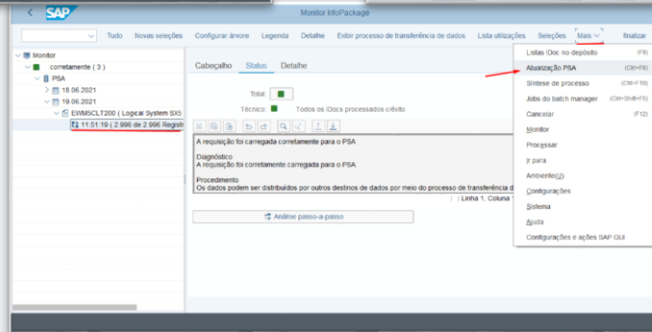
SAP

Monitor InfoPackage

Tudo Novas seleções Configurar árvore Legenda Detalhe Exibir processo de transferência de dados Lista utilizações Seleções Mais finalizar

Monitor
corretamente ( 3 )
PSA
18.06.2021
19.06.2021
EWMSCLT200 ( Logical System SX5
11:51:19 ( 2 996 de 2 996 Registr

Cabeçalho Status Detalhe

Total
Técnico: Todos os IDocs processados c/êxito

A requisição foi carregada corretamente para o PSA

Diagnóstico
A requisição foi corretamente carregada para o PSA

Procedimento
Os dados podem ser distribuídos por outros destinos de dados por meio do processo de transferência d

Linha 1, Coluna

Análise passo-a-passo

Listas IDoc no depósito (F8)
Atualização PSA (Ctrl+F8)
Síntese de processo (Ctrl+F10)
Jobs do batch manager (Ctrl+Shift+F5)
Cancelar (F12)
Monitor
Processar
Ir para
Ambiente
Configurações
Sistema
Ajuda
Configurações e ações SAP GUI